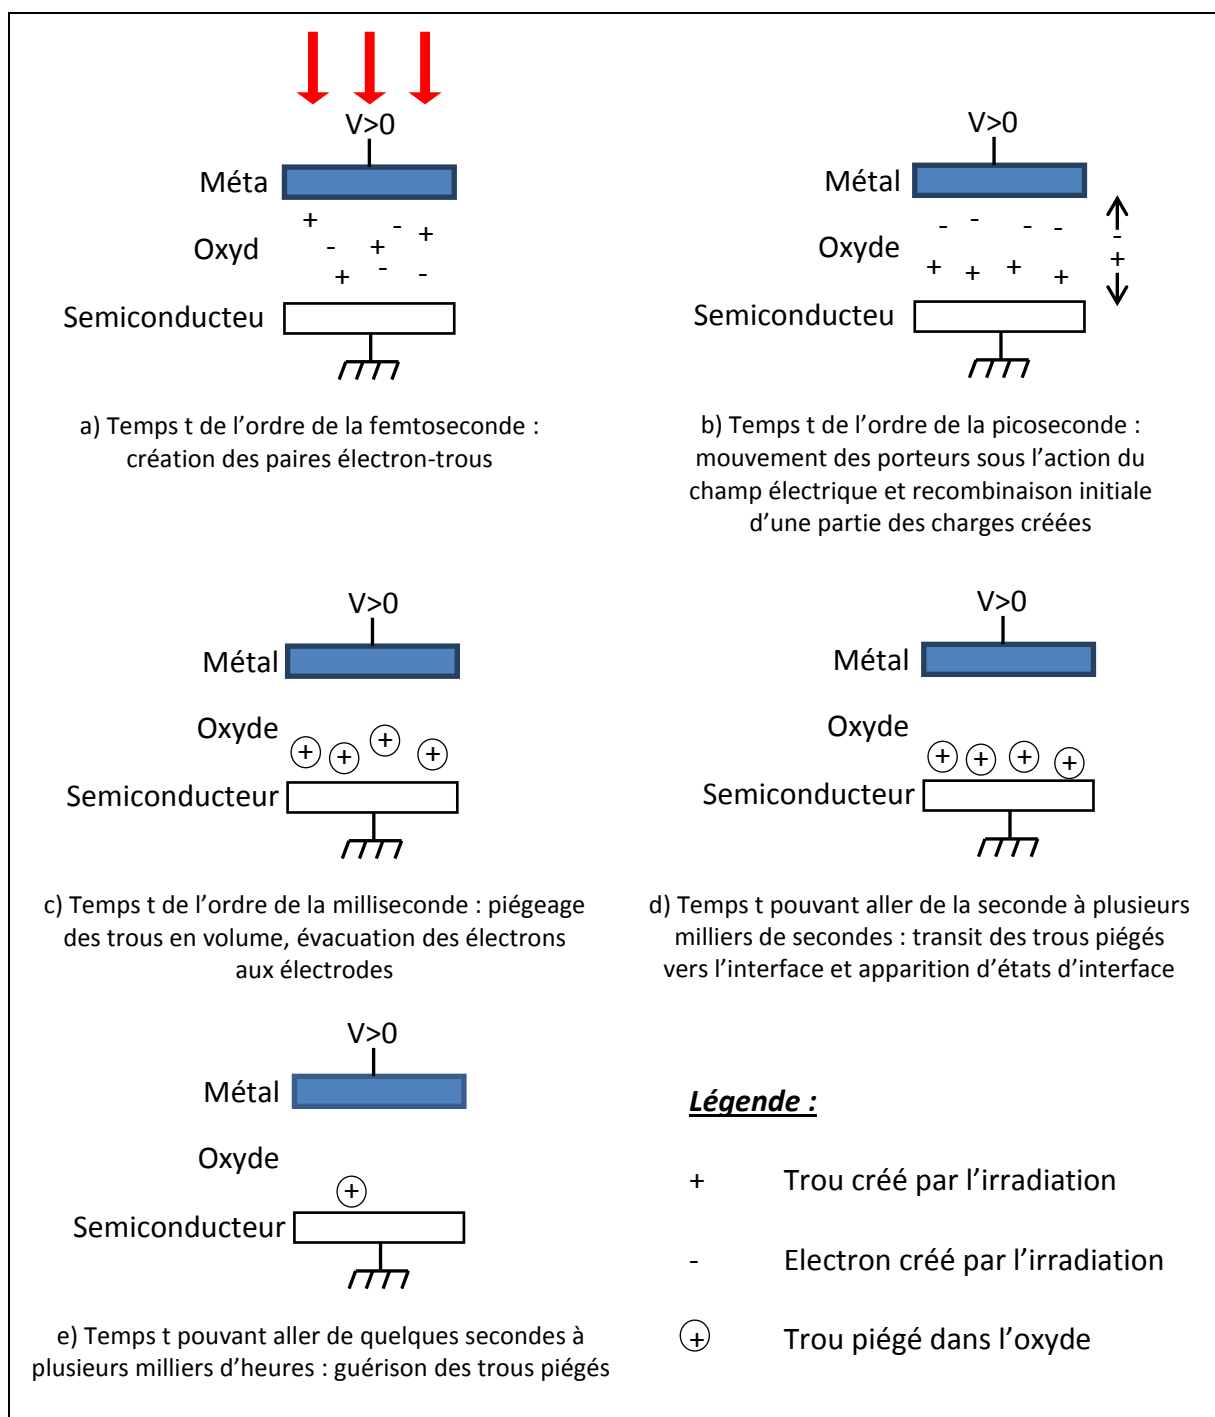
V>0

Méta

Oxyd

Semiconducteu

+ - - + + - + -

a) Temps t de l'ordre de la femtoseconde : création des paires électron-trous

V>0

Métal

Oxyde

Semiconducteu

- - - - + + + +

- +

b) Temps t de l'ordre de la picoseconde : mouvement des porteurs sous l'action du champ électrique et recombinaison initiale d'une partie des charges créées

V>0

Métal

Oxyde

Semiconducteur

c) Temps t de l'ordre de la milliseconde : piégeage des trous en volume, évacuation des électrons aux électrodes

V>0

Métal

Oxyde

Semiconducteur

d) Temps t pouvant aller de la seconde à plusieurs milliers de secondes : transit des trous piégés vers l'interface et apparition d'états d'interface

V>0

Métal

Oxyde

Semiconducteur

e) Temps t pouvant aller de quelques secondes à plusieurs milliers d'heures : guérison des trous piégés

Légende :

+ Trou créé par l'irradiation

- Electron créé par l'irradiation

⊕ Trou piégé dans l'oxyde